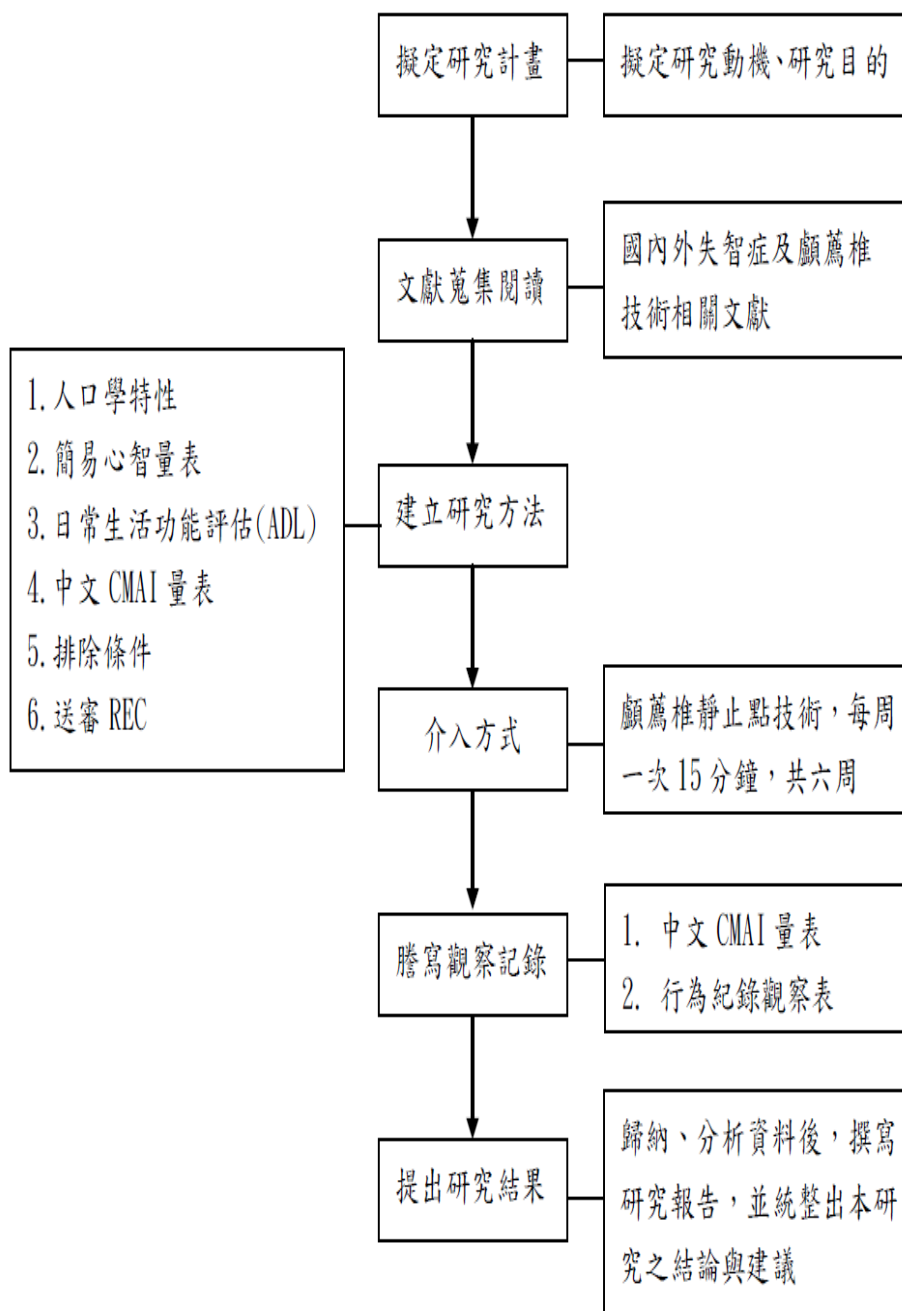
擬定研究計畫

擬定研究動機、研究目的

文獻蒐集閱讀

國內外失智症及顱薦椎技術相關文獻

1.人口學特性
2.簡易心智量表
3.日常生活功能評估(ADL)
4.中文 CMAI 量表
5.排除條件
6.送審 REC

建立研究方法

介入方式

顱薦椎靜止點技術，每周一次 15 分鐘，共六周

謄寫觀察記錄

1. 中文 CMAI 量表
2. 行為紀錄觀察表

提出研究結果

歸納、分析資料後，撰寫研究報告，並統整出本研究之結論與建議